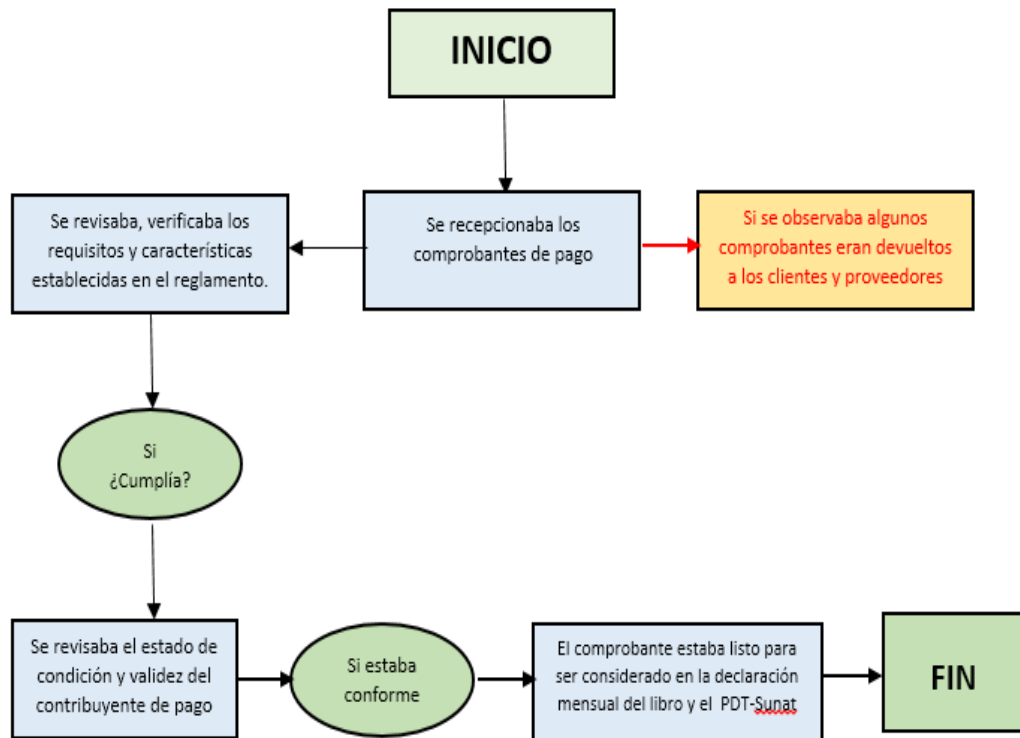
INICIO

Se recepcionaba los comprobantes de pago

Si se observaba algunos comprobantes eran devueltos a los clientes y proveedores

Se revisaba, verificaba los requisitos y características establecidas en el reglamento.

Si ¿Cumplía?

Se revisaba el estado de condición y validez del contribuyente de pago

Si estaba conforme

El comprobante estaba listo para ser considerado en la declaración mensual del libro y el PDT-Sunat

FIN